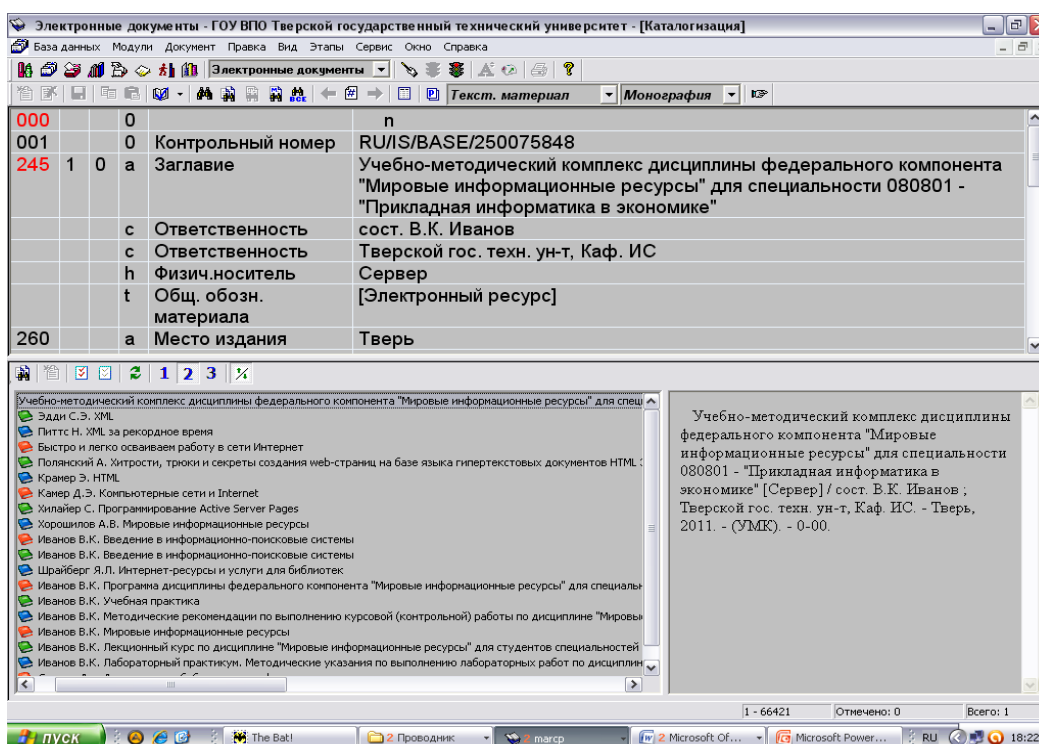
Электронные документы - ГОУ ВПО Тверской государственный технический университет - [Каталогизация]

База данных Модули Документ Правка Вид Этапы Сервис Окно Справка

Электронные документы

Текст. материал Монография

| | | | | | |
|---|---|---|---|---|---|
| 000 | | | 0 | | n |
| 001 | | | 0 | Контрольный номер | RU/IS/BASE/250075848 |
| 245 | 1 | 0 | a | Заглавие | Учебно-методический комплекс дисциплины федерального компонента "Мировые информационные ресурсы" для специальности 080801 - "Прикладная информатика в экономике" |
| | | | c | Ответственность | сост. В.К. Иванов |
| | | | c | Ответственность | Тверской гос. техн. ун-т, Каф. ИС |
| | | | h | Физич.носитель | Сервер |
| | | | t | Общ. обозн. материала | [Электронный ресурс] |
| 260 | | | a | Место издания | Тверь |

1 2 3

Учебно-методический комплекс дисциплины федерального компонента "Мировые информационные ресурсы" для специ
Эдди С.Э. XML
Питтс Н. XML за рекордное время
Быстро и легко осваиваем работу в сети Интернет
Полянский А. Хитрости, трюки и секреты создания web-страниц на базе языка гипертекстовых документов HTML
Крамер Э. HTML
Камер Д.Э. Компьютерные сети и Internet
Хилайер С. Программирование Active Server Pages
Хорошилов А.В. Мировые информационные ресурсы
Иванов В.К. Введение в информационно-поисковые системы
Иванов В.К. Введение в информационно-поисковые системы
Шрайберг Я.Л. Интернет-ресурсы и услуги для библиотек
Иванов В.К. Программа дисциплины федерального компонента "Мировые информационные ресурсы" для специальн
Иванов В.К. Учебная практика
Иванов В.К. Методические рекомендации по выполнению курсовой (контрольной) работы по дисциплине "Мировы
Иванов В.К. Мировые информационные ресурсы
Иванов В.К. Лекционный курс по дисциплине "Мировые информационные ресурсы" для студентов специальностей
Иванов В.К. Лабораторный практикум. Методические указания по выполнению лабораторных работ по дисциплин

Учебно-методический комплекс дисциплины федерального компонента "Мировые информационные ресурсы" для специальности 080801 - "Прикладная информатика в экономике" [Сервер] / сост. В.К. Иванов ; Тверской гос. техн. ун-т, Каф. ИС. - Тверь, 2011. - (УМК). - 0-00.

1 - 66421 Отмечено: 0 Всего: 1

пуск The Bat! 2 Проводник 2 marcp 2 Microsoft Of... Microsoft Power... RU 18:22